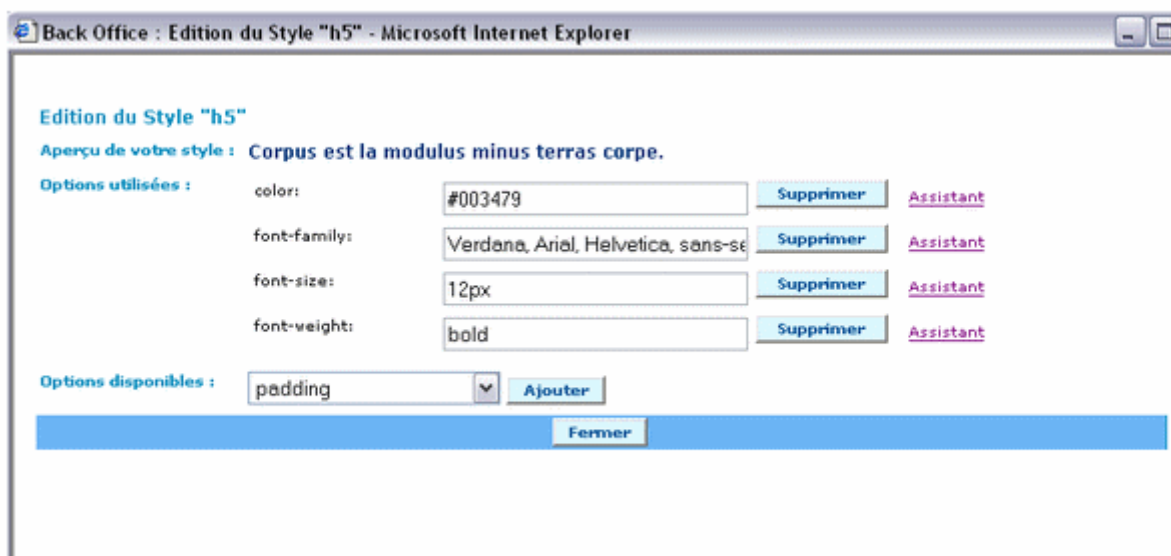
Back Office : Edition du Style "h5" - Microsoft Internet Explorer

Edition du Style "h5"

Aperçu de votre style : Corpus est la modulus minus terras corpe.

Options utilisées :

color: #003479 Supprimer Assistant

font-family: Verdana, Arial, Helvetica, sans-se Supprimer Assistant

font-size: 12px Supprimer Assistant

font-weight: bold Supprimer Assistant

Options disponibles : padding Ajouter

Fermer